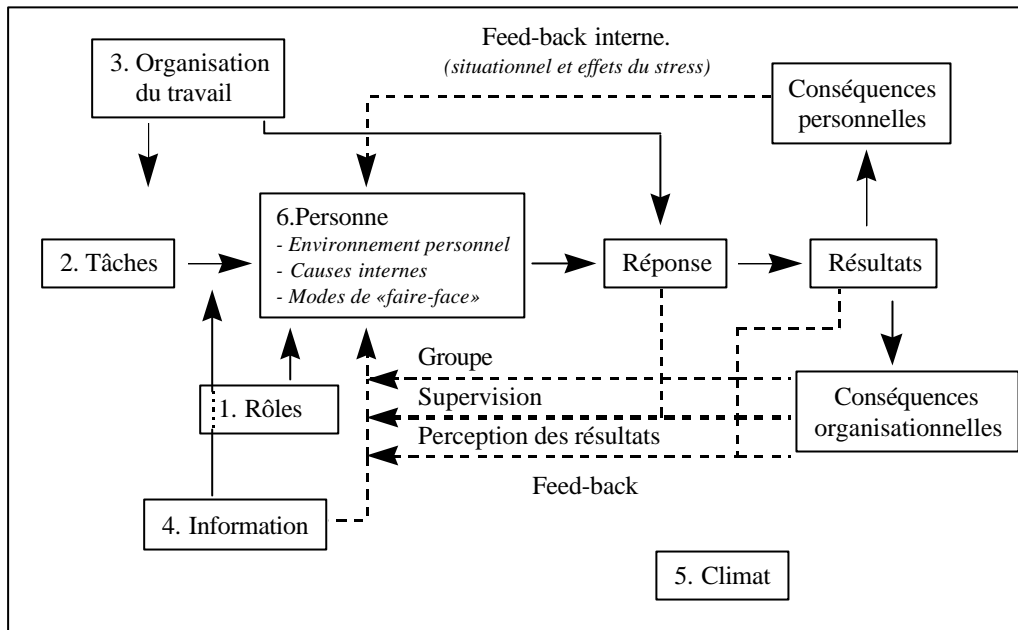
3. Organisation du travail

Feed-back interne.
*(situationnel et effets du stress)*

Conséquences personnelles

2. Tâches

6.Personne
- *Environnement personnel*
- *Causes internes*
- *Modes de «faire-face»*

Réponse

Résultats

Groupe

Supervision

Perception des résultats

1. Rôles

Conséquences organisationnelles

Feed-back

4. Information

5. Climat